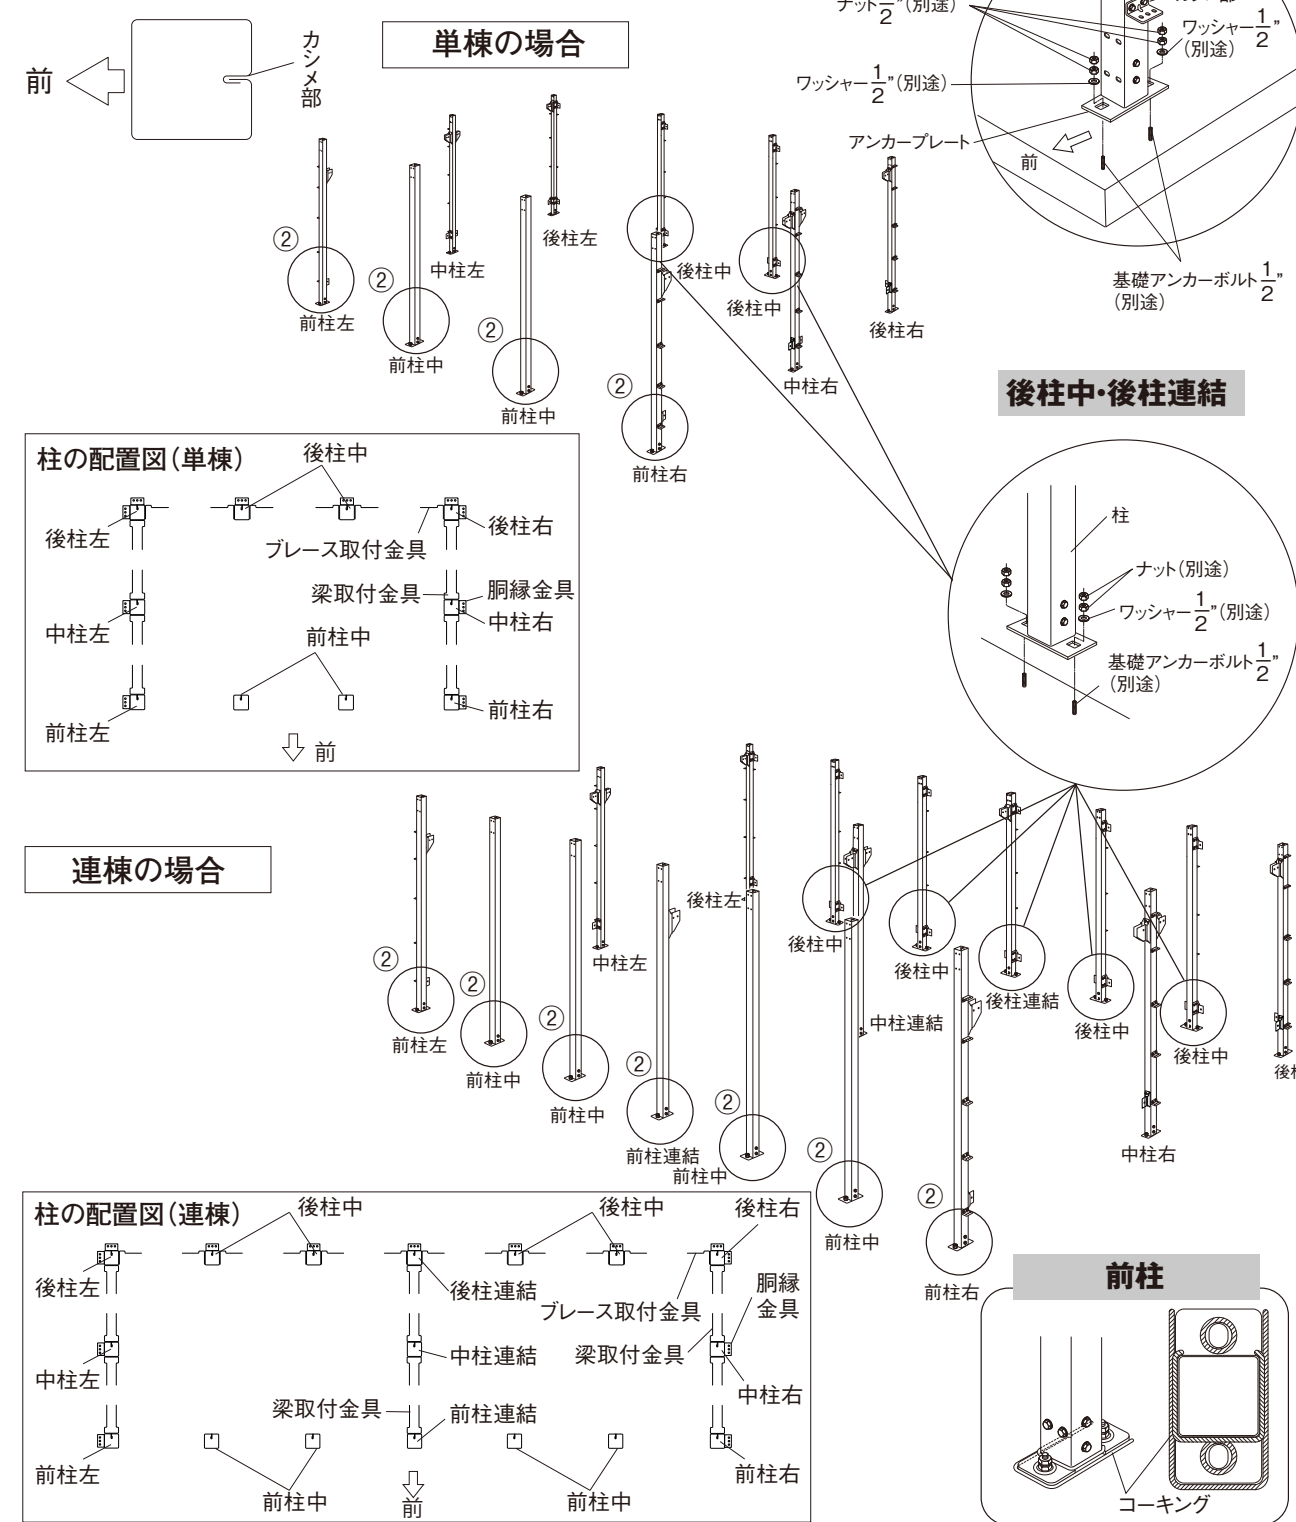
前

カシメ部

単棟の場合

ナット$\frac{1}{2}$"(別途)
ワッシャー$\frac{1}{2}$"(別途)
ワッシャー$\frac{1}{2}$"(別途)
アンカープレート
前
基礎アンカーボルト$\frac{1}{2}$"(別途)

②
前柱左
②
前柱中
中柱左
②
前柱中
後柱左
後柱中
②
前柱右
後柱中
中柱右
後柱右

後柱中・後柱連結

柱の配置図(単棟)
後柱中
後柱左
後柱右
ブレース取付金具
梁取付金具
胴縁金具
中柱左
中柱右
前柱中
前柱左
前柱右
前

柱
ナット(別途)
ワッシャー$\frac{1}{2}$"(別途)
基礎アンカーボルト$\frac{1}{2}$"(別途)

連棟の場合

②
前柱左
②
前柱中
②
前柱中
中柱左
②
前柱連結
後柱左
②
前柱中
後柱中
②
前柱中
中柱連結
後柱中
後柱連結
②
前柱右
後柱中
中柱右
後柱中
後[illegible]

柱の配置図(連棟)
後柱中
後柱中
後柱右
後柱左
後柱連結
ブレース取付金具
胴縁金具
中柱左
中柱連結
梁取付金具
中柱右
梁取付金具
前柱連結
前柱左
前柱右
前柱中
前
前柱中

前柱
コーキング